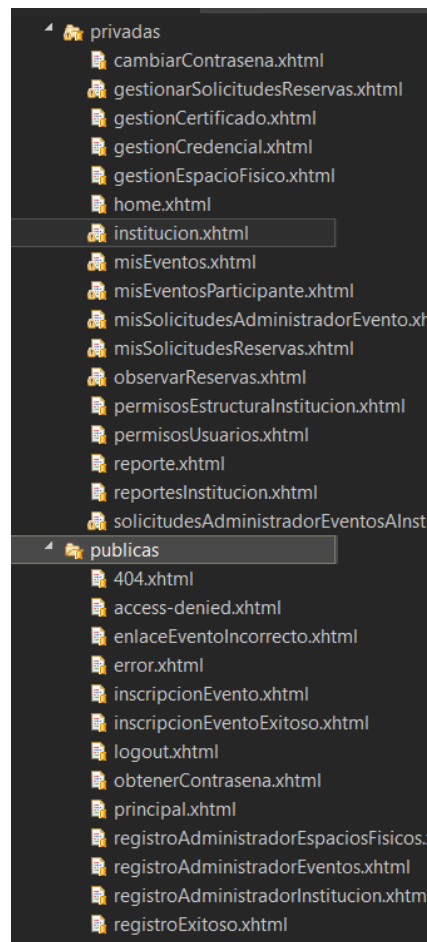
privadas
cambiarContrasena.xhtml
gestionarSolicitudesReservas.xhtml
gestionCertificado.xhtml
gestionCredencial.xhtml
gestionEspacioFisico.xhtml
home.xhtml
institucion.xhtml
misEventos.xhtml
misEventosParticipante.xhtml
misSolicitudesAdministradorEvento.xh
misSolicitudesReservas.xhtml
observarReservas.xhtml
permisosEstructuraInstitucion.xhtml
permisosUsuarios.xhtml
reporte.xhtml
reportesInstitucion.xhtml
solicitudesAdministradorEventosAInst
publicas
404.xhtml
access-denied.xhtml
enlaceEventoIncorrecto.xhtml
error.xhtml
inscripcionEvento.xhtml
inscripcionEventoExitoso.xhtml
logout.xhtml
obtenerContrasena.xhtml
principal.xhtml
registroAdministradorEspaciosFisicos.
registroAdministradorEventos.xhtml
registroAdministradorInstitucion.xhtm
registroExitoso.xhtml